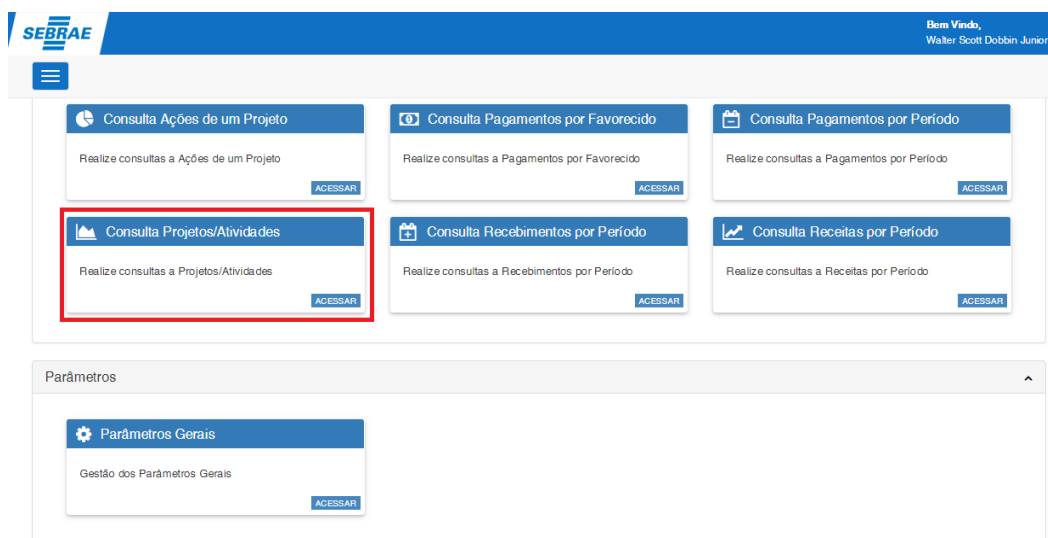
SEBRAE

Bem Vindo,
Walter Scott Dobbin Junior

Consulta Ações de um Projeto
Realize consultas a Ações de um Projeto
ACESSAR

Consulta Pagamentos por Favorecido
Realize consultas a Pagamentos por Favorecido
ACESSAR

Consulta Pagamentos por Período
Realize consultas a Pagamentos por Período
ACESSAR

Consulta Projetos/Atividades
Realize consultas a Projetos/Atividades
ACESSAR

Consulta Recebimentos por Período
Realize consultas a Recebimentos por Período
ACESSAR

Consulta Receitas por Período
Realize consultas a Receitas por Período
ACESSAR

Parâmetros

Parâmetros Gerais
Gestão dos Parâmetros Gerais
ACESSAR